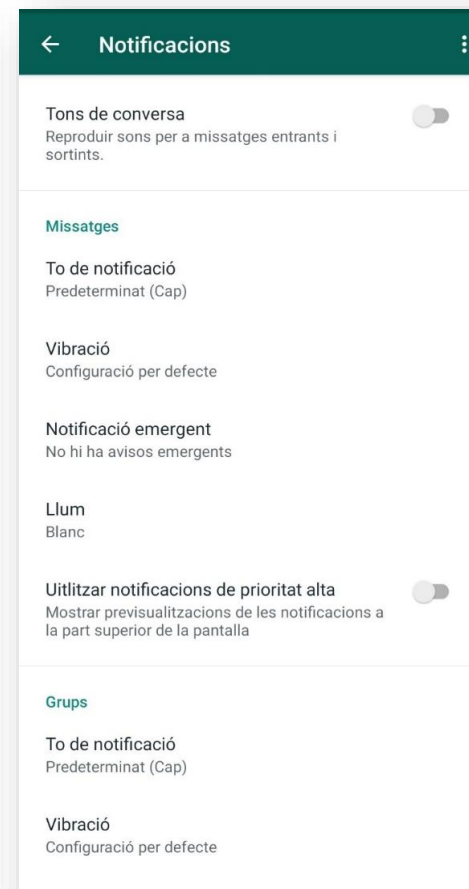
Notificacions

Tons de conversa
Reproduir sons per a missatges entrants i sortints.

Missatges

To de notificació
Predeterminat (Cap)

Vibració
Configuració per defecte

Notificació emergent
No hi ha avisos emergents

Llum
Blanc

Uitlitzar notificacions de prioritat alta
Mostrar previsualitzacions de les notificacions a la part superior de la pantalla

Grups

To de notificació
Predeterminat (Cap)

Vibració
Configuració per defecte